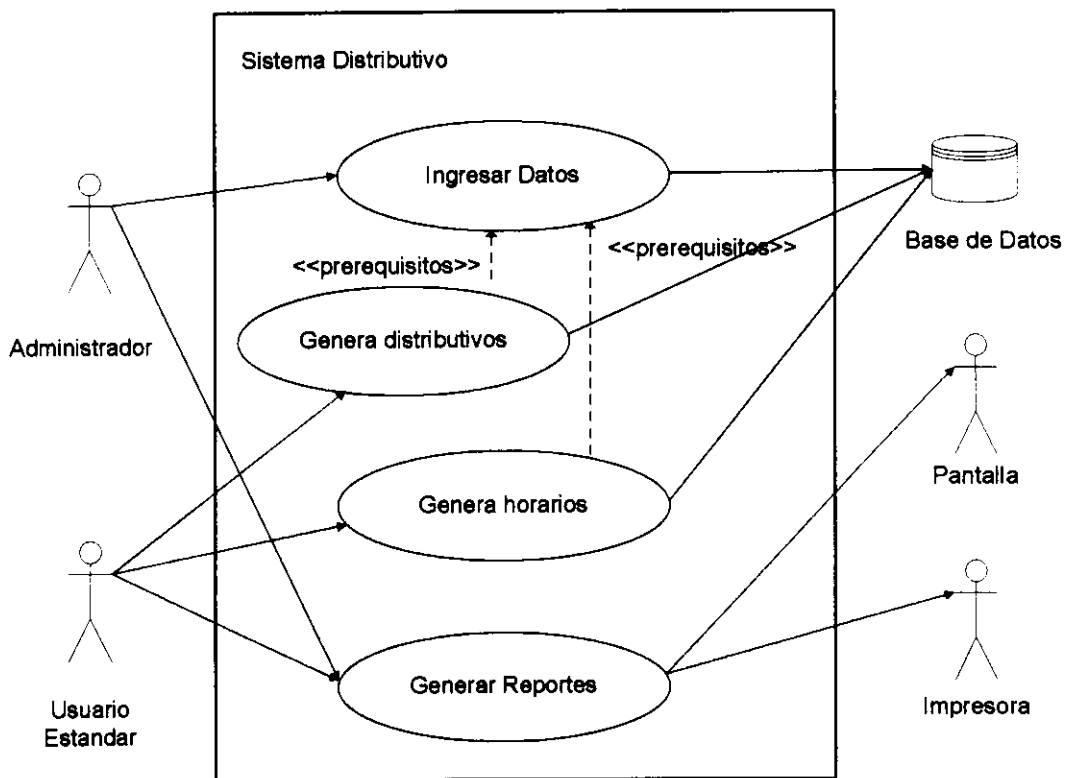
Sistema Distributivo

Ingresar Datos

<<prerequisitos>>

<<prerequisitos>>

Genera distributivos

Genera horarios

Generar Reportes

Administrador

Usuario Estandar

Base de Datos

Pantalla

Impresora